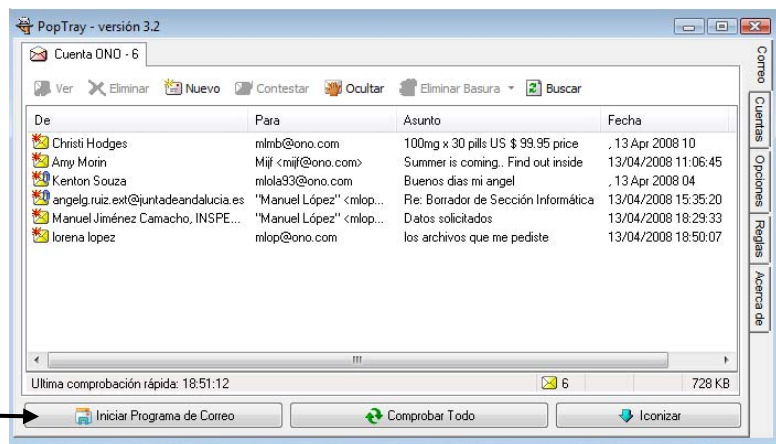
PopTray - versión 3.2

Cuenta ONO - 6

Ver Eliminar Nuevo Contestar Ocultar Eliminar Basura Buscar

| De | Para | Asunto | Fecha |
|---|---|---|---|
| Christi Hodges | mlmb@ono.com | 100mg x 30 pills US $ 99.95 price | , 13 Apr 2008 10 |
| Amy Morin | Mijf <mijf@ono.com> | Summer is coming.. Find out inside | 13/04/2008 11:06:45 |
| Kenton Souza | mlola93@ono.com | Buenos dias mi angel | , 13 Apr 2008 04 |
| angelg.ruiz.ext@juntadeandalucia.es | "Manuel López" <mlop... | Re: Borrador de Sección Informática | 13/04/2008 15:35:20 |
| Manuel Jiménez Camacho, INSPE... | "Manuel López" <mlop... | Datos solicitados | 13/04/2008 18:29:33 |
| lorena lopez | mlop@ono.com | los archivos que me pediste | 13/04/2008 18:50:07 |

Ultima comprobación rápida: 18:51:12 6 728 KB

Iniciar Programa de Correo Comprobar Todo Iconizar

Correo Cuentas Opciones Reglas Acerca de